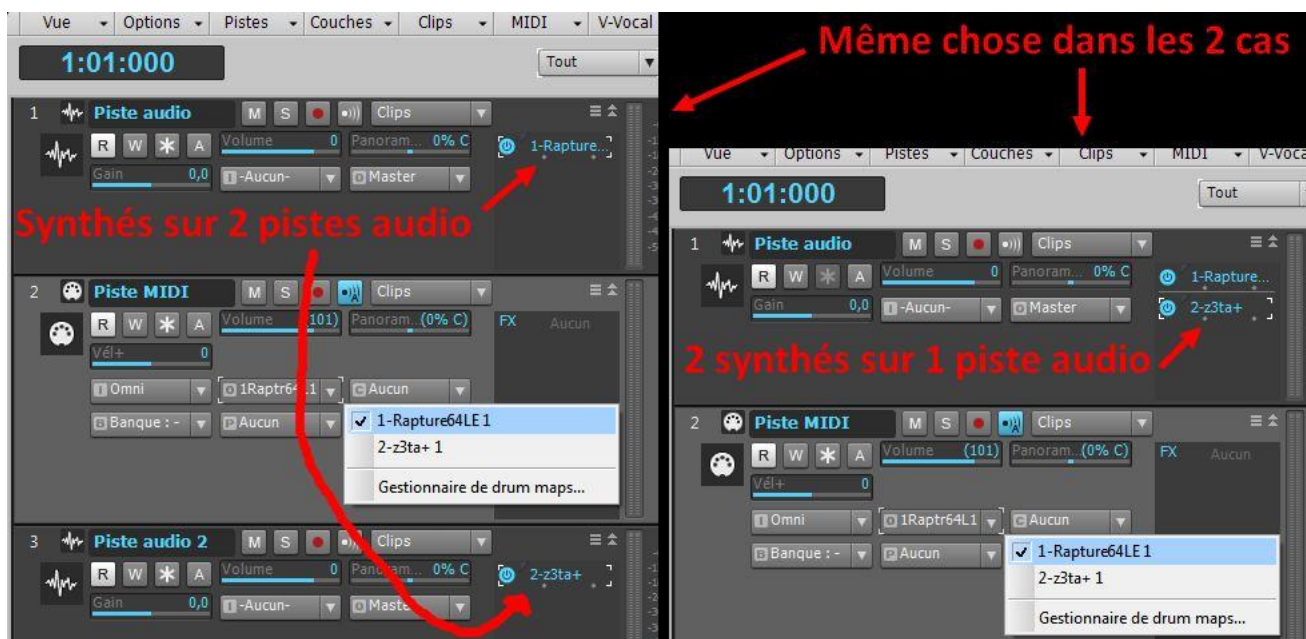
Vue Options Pistes Couches Clips MIDI V-Vocal
1:01:000
Tout
Même chose dans les 2 cas
1 Piste audio M S Clips
R W A Volume 0 Panoram... 0% C 1-Rapture...
Gain 0,0 -Aucun- Master
Synthés sur 2 pistes audio
2 Piste MIDI M S Clips
R W A Volume (101) Panoram...(0% C) FX Aucun
Vél+ 0
Omni 1Raptr64L1 Aucun
Banque : - Aucun
✓ 1-Rapture64LE 1
2-z3ta+ 1
Gestionnaire de drum maps...
3 Piste audio 2 M S Clips
R W A Volume 0 Panoram... 0% C 2-z3ta+
Gain 0,0 -Aucun- Master

Vue Options Pistes Couches Clips MIDI V-Vocal
1:01:000
Tout
1 Piste audio M S Clips
R W A Volume 0 Panoram... 0% C 1-Rapture...
Gain 0,0 -Aucun- Master 2-z3ta+
2 synthés sur 1 piste audio
2 Piste MIDI M S Clips
R W A Volume (101) Panoram...(0% C) FX Aucun
Vél+ 0
Omni 1Raptr64L1 Aucun
Banque : - Aucun
✓ 1-Rapture64LE 1
2-z3ta+ 1
Gestionnaire de drum maps...